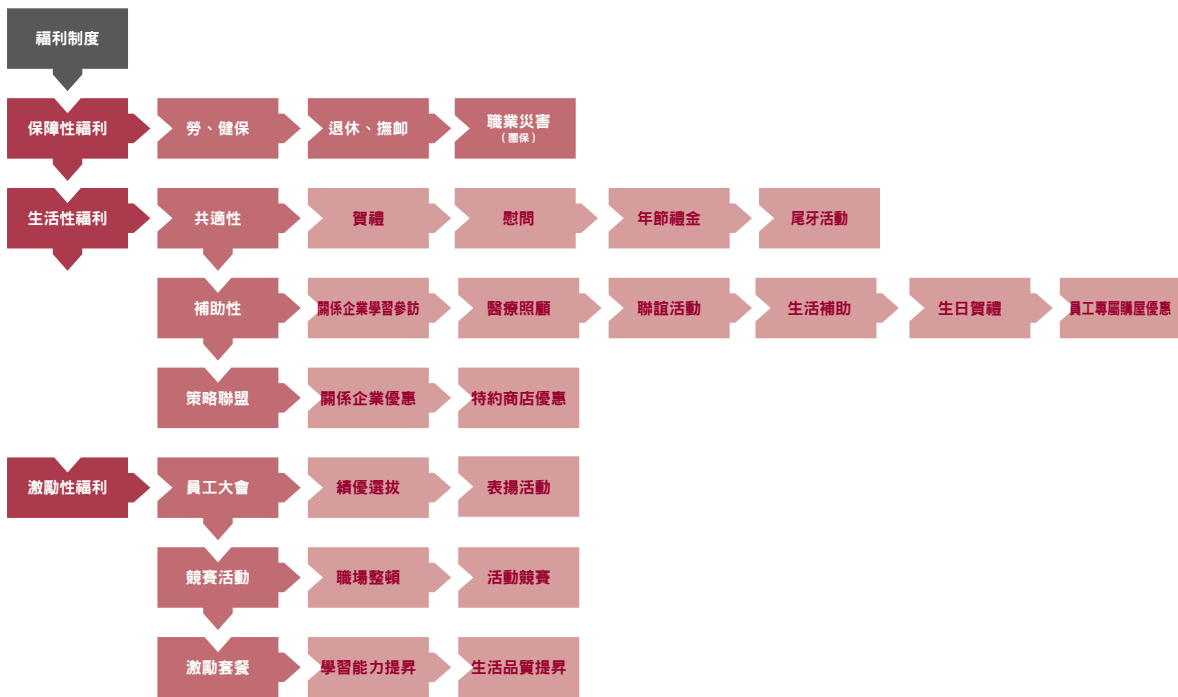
福利制度

保障性福利
勞、健保
退休、撫卹
職業災害
（團保）

生活性福利
共適性
賀禮
慰問
年節禮金
尾牙活動

補助性
關係企業學習參訪
醫療照顧
聯誼活動
生活補助
生日賀禮
員工專屬購屋優惠

策略聯盟
關係企業優惠
特約商店優惠

激勵性福利
員工大會
績優選拔
表揚活動

競賽活動
職場整頓
活動競賽

激勵套餐
學習能力提昇
生活品質提昇